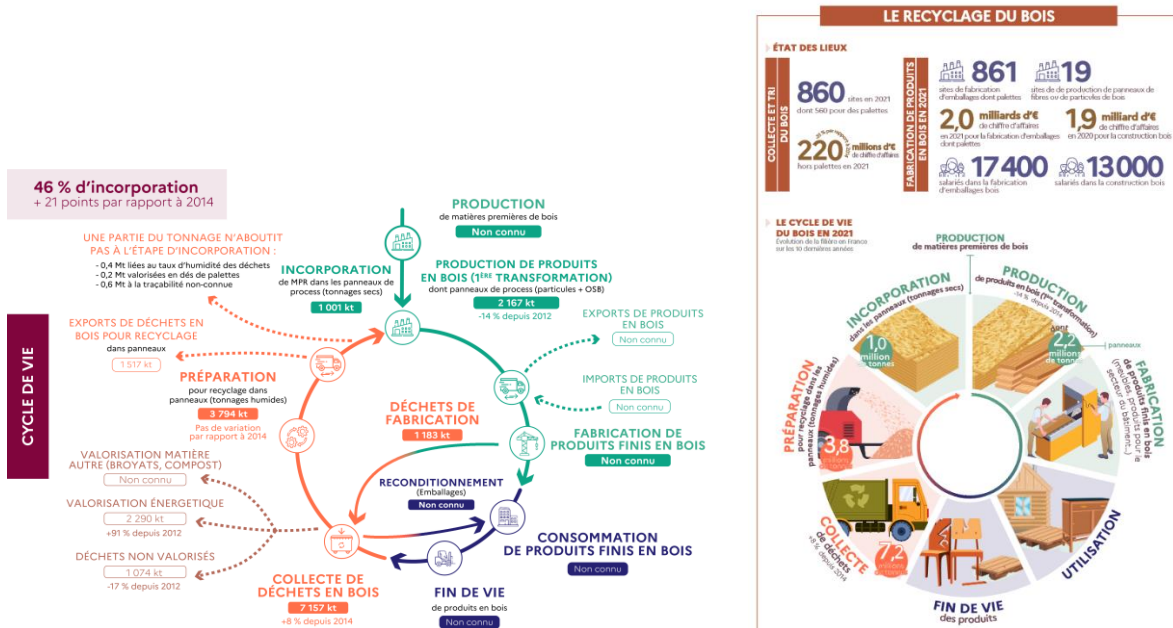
46 % d'incorporation
+ 21 points par rapport à 2014

UNE PARTIE DU TONNAGE N'ABOUTIT PAS À L'ÉTAPE D'INCORPORATION :
- 0,4 Mt liées au taux d'humidité des déchets
- 0,2 Mt valorisées en dés de palettes
- 0,6 Mt à la traçabilité non-connue

CYCLE DE VIE

PRODUCTION
de matières premières de bois
Non connu

INCORPORATION
de MPR dans les panneaux de process (tonnages secs)
1 001 kt

PRODUCTION DE PRODUITS EN BOIS (1ÈRE TRANSFORMATION)
dont panneaux de process (particules + OSB)
2 167 kt
-14 % depuis 2012

EXPORTS DE DÉCHETS EN BOIS POUR RECYCLAGE
dans panneaux
1 517 kt

EXPORTS DE PRODUITS EN BOIS
Non connu

PRÉPARATION
pour recyclage dans panneaux (tonnages humides)
3 794 kt
Pas de variation par rapport à 2014

IMPORTS DE PRODUITS EN BOIS
Non connu

DÉCHETS DE FABRICATION
1 183 kt

FABRICATION DE PRODUITS FINIS EN BOIS
Non connu

VALORISATION MATIÈRE AUTRE (BROYATS, COMPOST)
Non connu

RECONDITIONNEMENT
(Emballages)
Non connu

VALORISATION ÉNERGÉTIQUE
2 290 kt
+91 % depuis 2012

CONSOMMATION DE PRODUITS FINIS EN BOIS
Non connu

DÉCHETS NON VALORISÉS
1 074 kt
-17 % depuis 2012

COLLECTE DE DÉCHETS EN BOIS
7 157 kt
+8 % depuis 2014

FIN DE VIE
de produits en bois
Non connu

LE RECYCLAGE DU BOIS

ÉTAT DES LIEUX

COLLECTE ET TRI DU BOIS
860 sites en 2021
dont 560 pour des palettes
220 millions d'€ de chiffre d'affaires
hors palettes en 2021

FABRICATION DE PRODUITS EN BOIS EN 2021
861 sites de fabrication d'emballages dont palettes
19 sites de de production de panneaux de fibres ou de particules de bois
2,0 milliards d'€ de chiffre d'affaires en 2021 pour la fabrication d'emballages dont palettes
1,9 milliard d'€ de chiffre d'affaires en 2020 pour la construction bois
17 400 salariés dans la fabrication d'emballages bois
13 000 salariés dans la construction bois

LE CYCLE DE VIE DU BOIS EN 2021
Évolution de la filière en France sur les 10 dernières années

PRODUCTION de matières premières de bois
INCORPORATION dans les panneaux (tonnages secs)
1,0 million de tonnes
PRODUCTION de produits en bois (1ère transformation)
-14 % depuis 2014
dont panneaux
2,2 millions de tonnes
FABRICATION de produits finis en bois (meubles, produits pour le secteur du bâtiment...)
PRÉPARATION pour recyclage dans les panneaux (tonnages humides)
3,8
COLLECTE de déchets
+8 % depuis 2014
7,2 millions de tonnes
UTILISATION
FIN DE VIE des produits